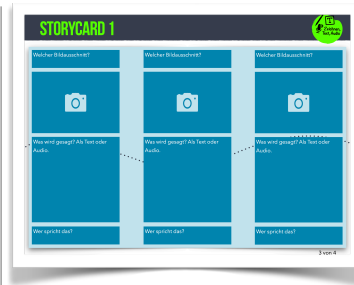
STORYCARD 1

Zeichnen, Text, Audio

Welcher Bildausschnitt?

Was wird gesagt? Als Text oder Audio.

Wer spricht das?

Welcher Bildausschnitt?

Was wird gesagt? Als Text oder Audio.

Wer spricht das?

Welcher Bildausschnitt?

Was wird gesagt? Als Text oder Audio.

Wer spricht das?

3 von 4